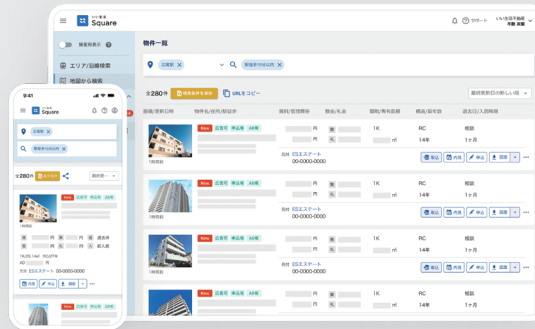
いい生活 Square

サポート

いい生活不動産 不動 太郎

掲載物件表示

エリア/沿線検索

地図から検索

物件一覧

広島県

駅徒歩10分以内

全280件

検索条件を保存

URLをコピー

最終更新日の新しい順

画像/更新日時

物件名/住所/駅徒歩

賃料/管理費等

敷金/礼金

間取/専有面積

構造/築年数

退去日/入居時期

New 広告可 申込有 AD有

円

円

1K

RC

相談

円

円

㎡

14年

1ヶ月

1時間前

元付 ESエステート 00-0000-0000

New 広告可 申込有 AD有

円

円

1K

RC

相談

円

円

㎡

14年

1ヶ月

1時間前

元付 ESエステート 00-0000-0000

New 広告可 申込有 AD有

円

円

1K

RC

相談

円

円

㎡

14年

1ヶ月

1時間前

元付 ESエステート 00-0000-0000

New 広告可 申込有 AD有

円

円

1K

RC

相談

円

円

㎡

14年

1ヶ月

9:41

いい生活 Square

広島県

駅徒歩10分以内

全280件

最終更新

New 広告可 申込有 AD有

1時間前

賃

管

敷

礼

退去日

AD

円

入居時期

1K/25.14㎡ RC/4F/9

元付 ESエステート 00-0000-0000